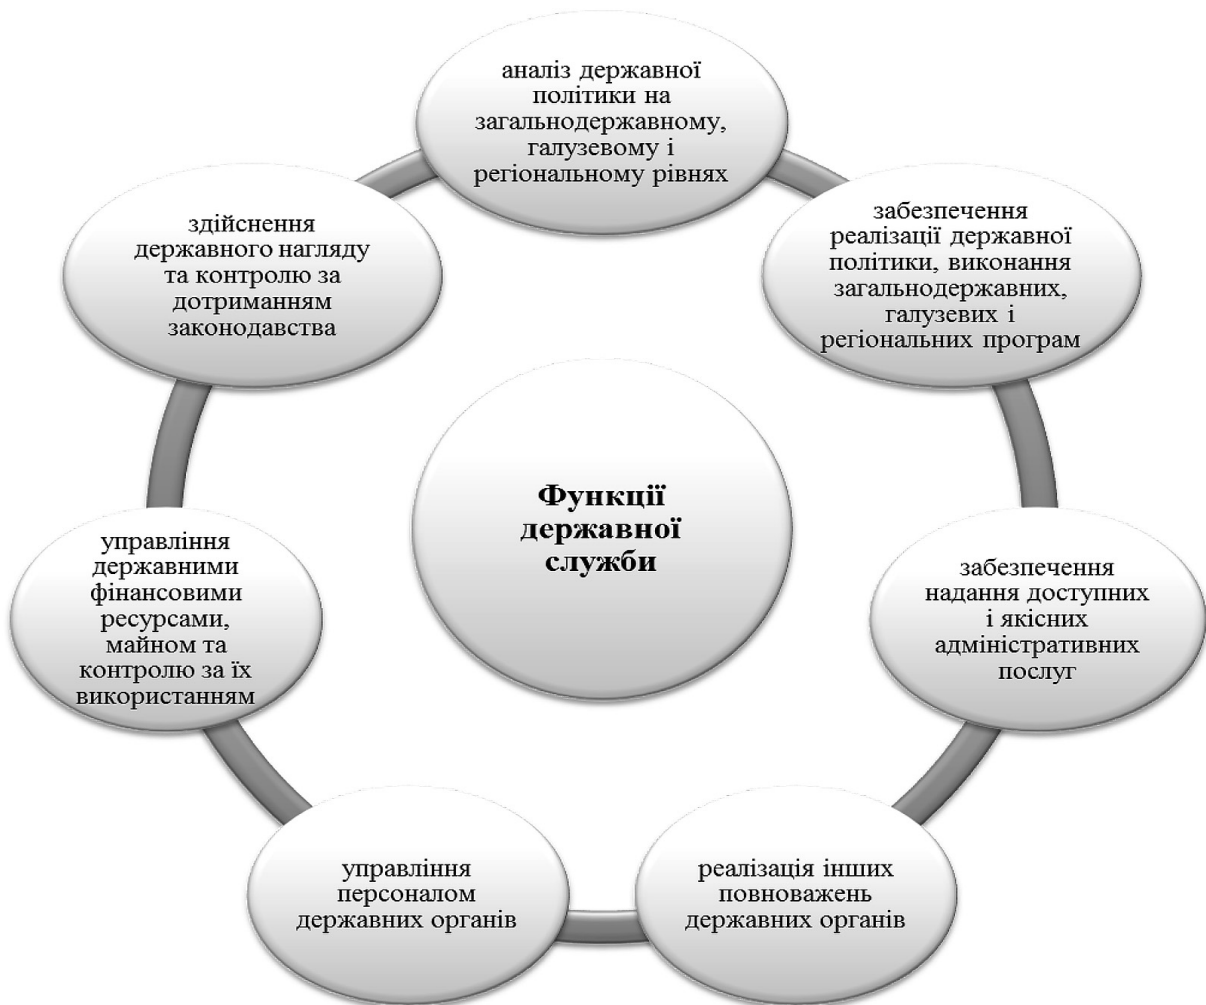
Функції державної служби

аналіз державної політики на загальнодержавному, галузевому і регіональному рівнях

забезпечення реалізації державної політики, виконання загальнодержавних, галузевих і регіональних програм

забезпечення надання доступних і якісних адміністративних послуг

реалізація інших повноважень державних органів

управління персоналом державних органів

управління державними фінансовими ресурсами, майном та контролю за їх використанням

здійснення державного нагляду та контролю за дотриманням законодавства